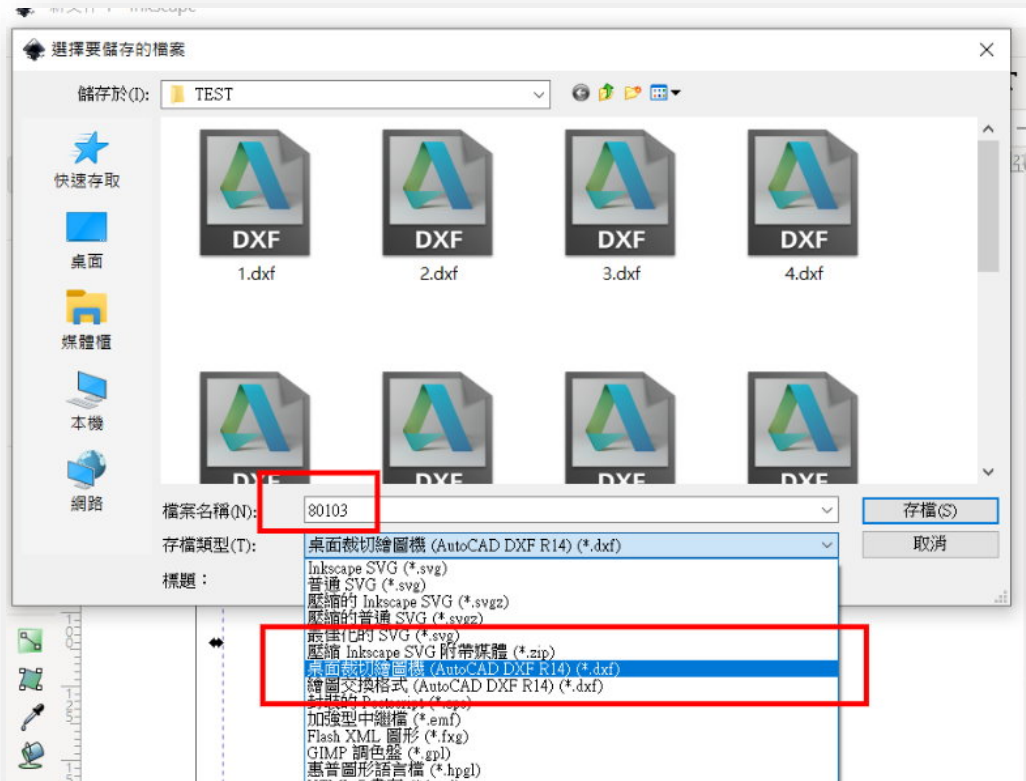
新文件1 - Inkscape

選擇要儲存的檔案

儲存於(I): TEST

快速存取
桌面
媒體櫃
本機
網路

DXF
1.dxf
DXF
2.dxf
DXF
3.dxf
DXF
4.dxf

DXF
DXF
DXF
DXF

檔案名稱(N): 80103
存檔類型(T): 桌面裁切繪圖機 (AutoCAD DXF R14) (*.dxf)
標題：

存檔(S)
取消

Inkscape SVG (*.svg)
普通 SVG (*.svg)
壓縮的 Inkscape SVG (*.svgz)
壓縮的普通 SVG (*.svgz)
最佳化的 SVG (*.svg)
壓縮 Inkscape SVG 附帶媒體 (*.zip)
桌面裁切繪圖機 (AutoCAD DXF R14) (*.dxf)
繪圖交換格式 (AutoCAD DXF R14) (*.dxf)
封裝的 Postscript (*.eps)
加強型中繼檔 (*.emf)
Flash XML 圖形 (*.fxg)
GIMP 調色盤 (*.gpl)
惠普圖形語言檔 (*.hpgl)